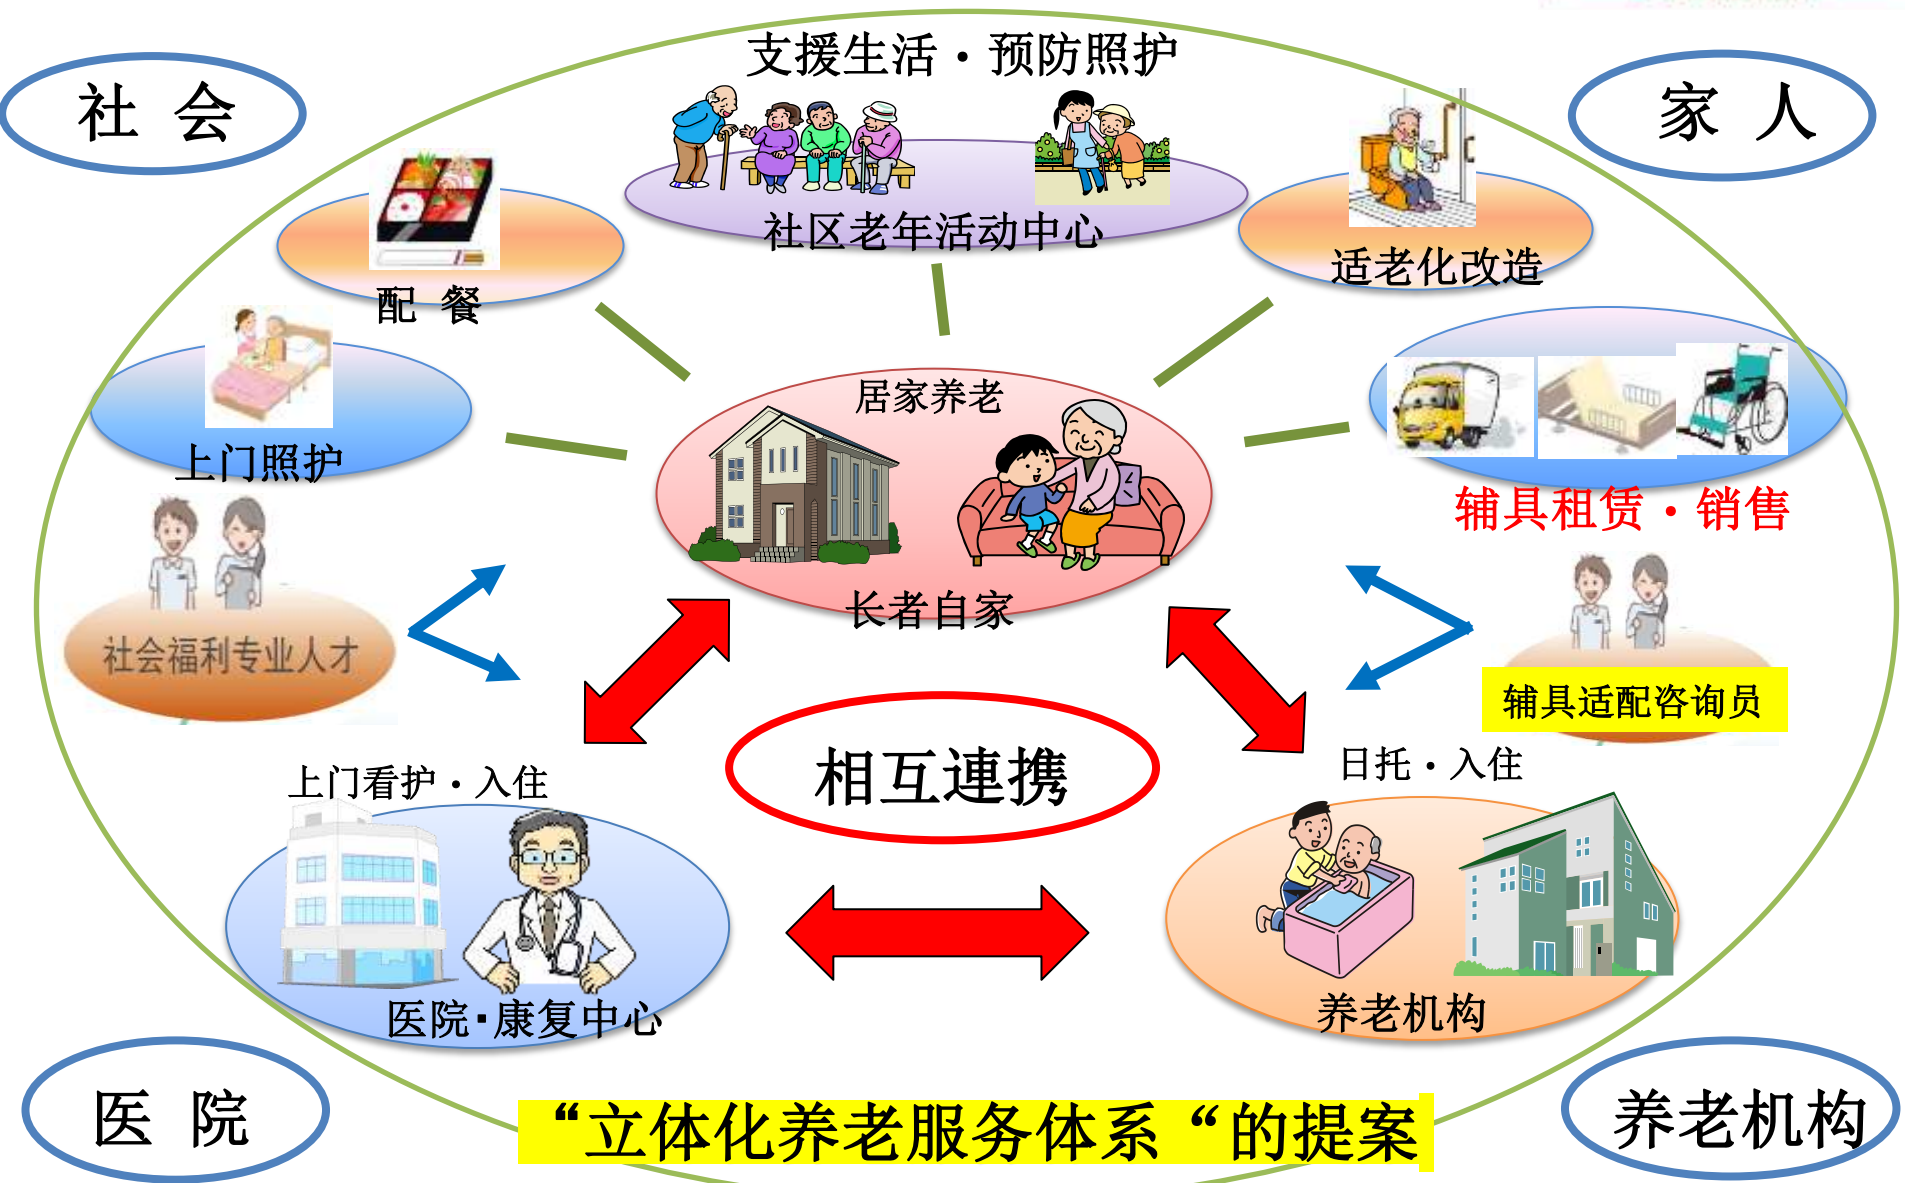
社 会

支援生活・预防照护

家 人

社区老年活动中心

配 餐

适老化改造

上门照护

居家养老

辅具租赁・销售

社会福利专业人才

长者自家

辅具适配咨询员

上门看护・入住

相互連携

日托・入住

医院・康复中心

养老机构

医 院

"立体化养老服务体系"的提案

养老机构